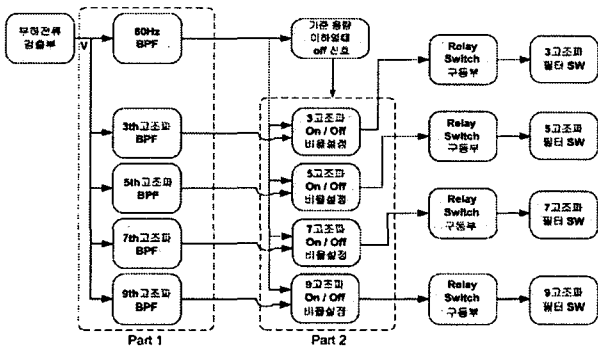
부하전류 검출부

V

60Hz BPF

3th고조파 BPF

5th고조파 BPF

7th고조파 BPF

9th고조파 BPF

Part 1

기준 용량 이하일때 off 신호

3고조파 On / Off 비율설정

5고조파 On / Off 비율설정

7고조파 On / Off 비율설정

9고조파 On / Off 비율설정

Part 2

Relay Switch 구동부

Relay Switch 구동부

Relay Switch 구동부

Relay Switch 구동부

3고조파 필터 SW

5고조파 필터 SW

7고조파 필터 SW

9고조파 필터 SW